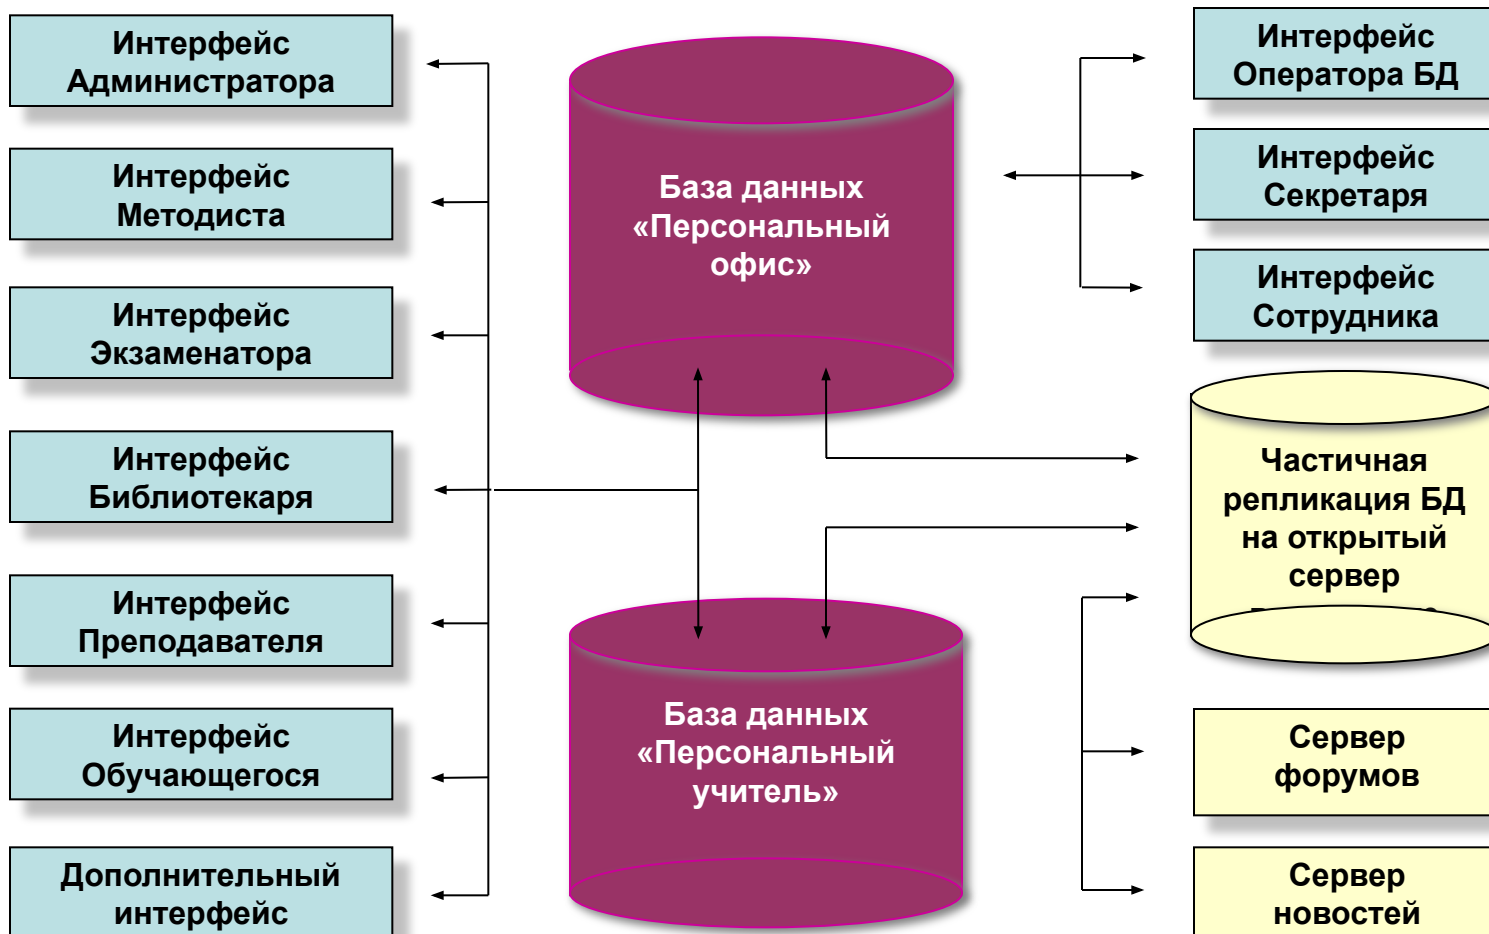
Интерфейс Администратора

Интерфейс Методиста

Интерфейс Экзаменатора

Интерфейс Библиотекаря

Интерфейс Преподавателя

Интерфейс Обучающегося

Дополнительный интерфейс

База данных «Персональный офис»

База данных «Персональный учитель»

Интерфейс Оператора БД

Интерфейс Секретаря

Интерфейс Сотрудника

Частичная репликация БД на открытый сервер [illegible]

Сервер форумов

Сервер новостей